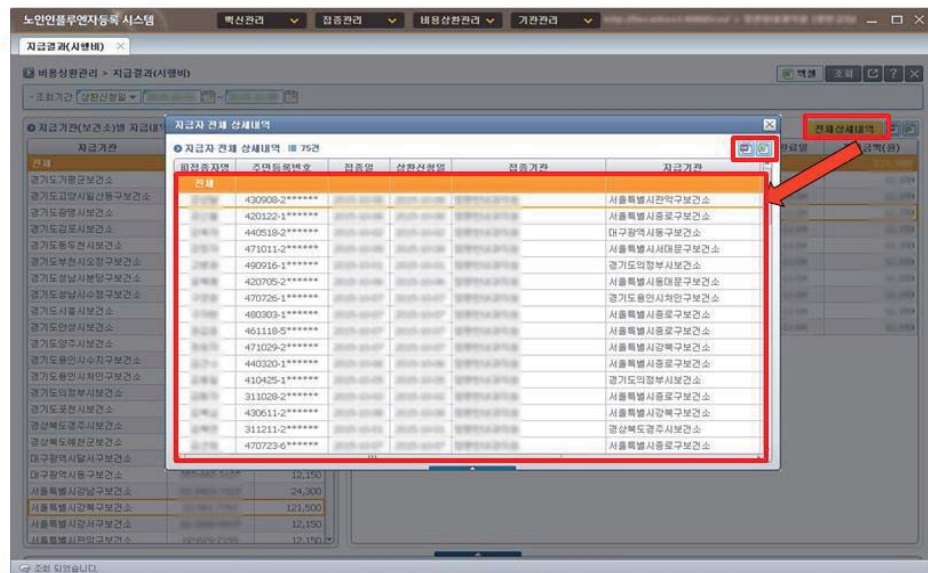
노인인플루엔자등록 시스템 백신관리 접종관리 비용상환관리 기관관리

지급결과(시행비)

비용상환관리 > 지급결과(시행비)

엑셀 조회

조회기간 상환신청일 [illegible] ~ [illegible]

지급기관(보건소)별 지급내역

| 지급기관 |
|---|
| 전체 |
| 경기도가평군보건소 |
| 경기도고양시일산동구보건소 |
| 경기도광명시보건소 |
| 경기도김포시보건소 |
| 경기도동두천시보건소 |
| 경기도부천시오정구보건소 |
| 경기도성남시분당구보건소 |
| 경기도성남시수정구보건소 |
| 경기도시흥시보건소 |
| 경기도안성시보건소 |
| 경기도양주시보건소 |
| 경기도용인시수지구보건소 |
| 경기도용인시처인구보건소 |
| 경기도의정부시보건소 |
| 경기도포천시보건소 |
| 경상북도경주시보건소 |
| 경상북도예천군보건소 |
| 대구광역시달서구보건소 |
| 대구광역시동구보건소 12,150 |
| 서울특별시강남구보건소 24,300 |
| 서울특별시강북구보건소 121,500 |
| 서울특별시강서구보건소 12,150 |
| 서울특별시관악구보건소 12,150 |

지급자 전체 상세내역

지급자 전체 상세내역 75건

전체상세내역

| 피접종자명 | 주민등록번호 | 접종일 | 상환신청일 | 접종기관 | 지급기관 |
|---|---|---|---|---|---|
| 전체 | | | | | |
| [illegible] | 430908-2****** | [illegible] | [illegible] | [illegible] | 서울특별시관악구보건소 |
| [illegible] | 420122-1****** | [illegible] | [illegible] | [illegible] | 서울특별시종로구보건소 |
| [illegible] | 440518-2****** | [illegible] | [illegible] | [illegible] | 대구광역시동구보건소 |
| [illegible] | 471011-2****** | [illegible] | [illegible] | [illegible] | 서울특별시서대문구보건소 |
| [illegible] | 490916-1****** | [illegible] | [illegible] | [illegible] | 경기도의정부시보건소 |
| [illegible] | 420705-2****** | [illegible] | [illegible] | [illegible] | 서울특별시동대문구보건소 |
| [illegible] | 470726-1****** | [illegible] | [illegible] | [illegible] | 경기도용인시처인구보건소 |
| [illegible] | 480303-1****** | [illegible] | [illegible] | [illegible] | 서울특별시종로구보건소 |
| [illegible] | 461118-5****** | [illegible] | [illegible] | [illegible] | 서울특별시종로구보건소 |
| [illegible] | 471029-2****** | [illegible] | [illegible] | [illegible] | 서울특별시강북구보건소 |
| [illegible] | 440320-1****** | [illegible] | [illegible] | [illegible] | 서울특별시종로구보건소 |
| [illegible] | 410425-1****** | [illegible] | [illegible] | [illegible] | 경기도의정부시보건소 |
| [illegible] | 311028-2****** | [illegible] | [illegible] | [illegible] | 서울특별시종로구보건소 |
| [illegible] | 430611-2****** | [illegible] | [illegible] | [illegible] | 서울특별시강북구보건소 |
| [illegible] | 311211-2****** | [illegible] | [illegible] | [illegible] | 경상북도경주시보건소 |
| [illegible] | 470723-6****** | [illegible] | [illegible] | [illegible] | 서울특별시종로구보건소 |

금액(원)

조회 되었습니다.